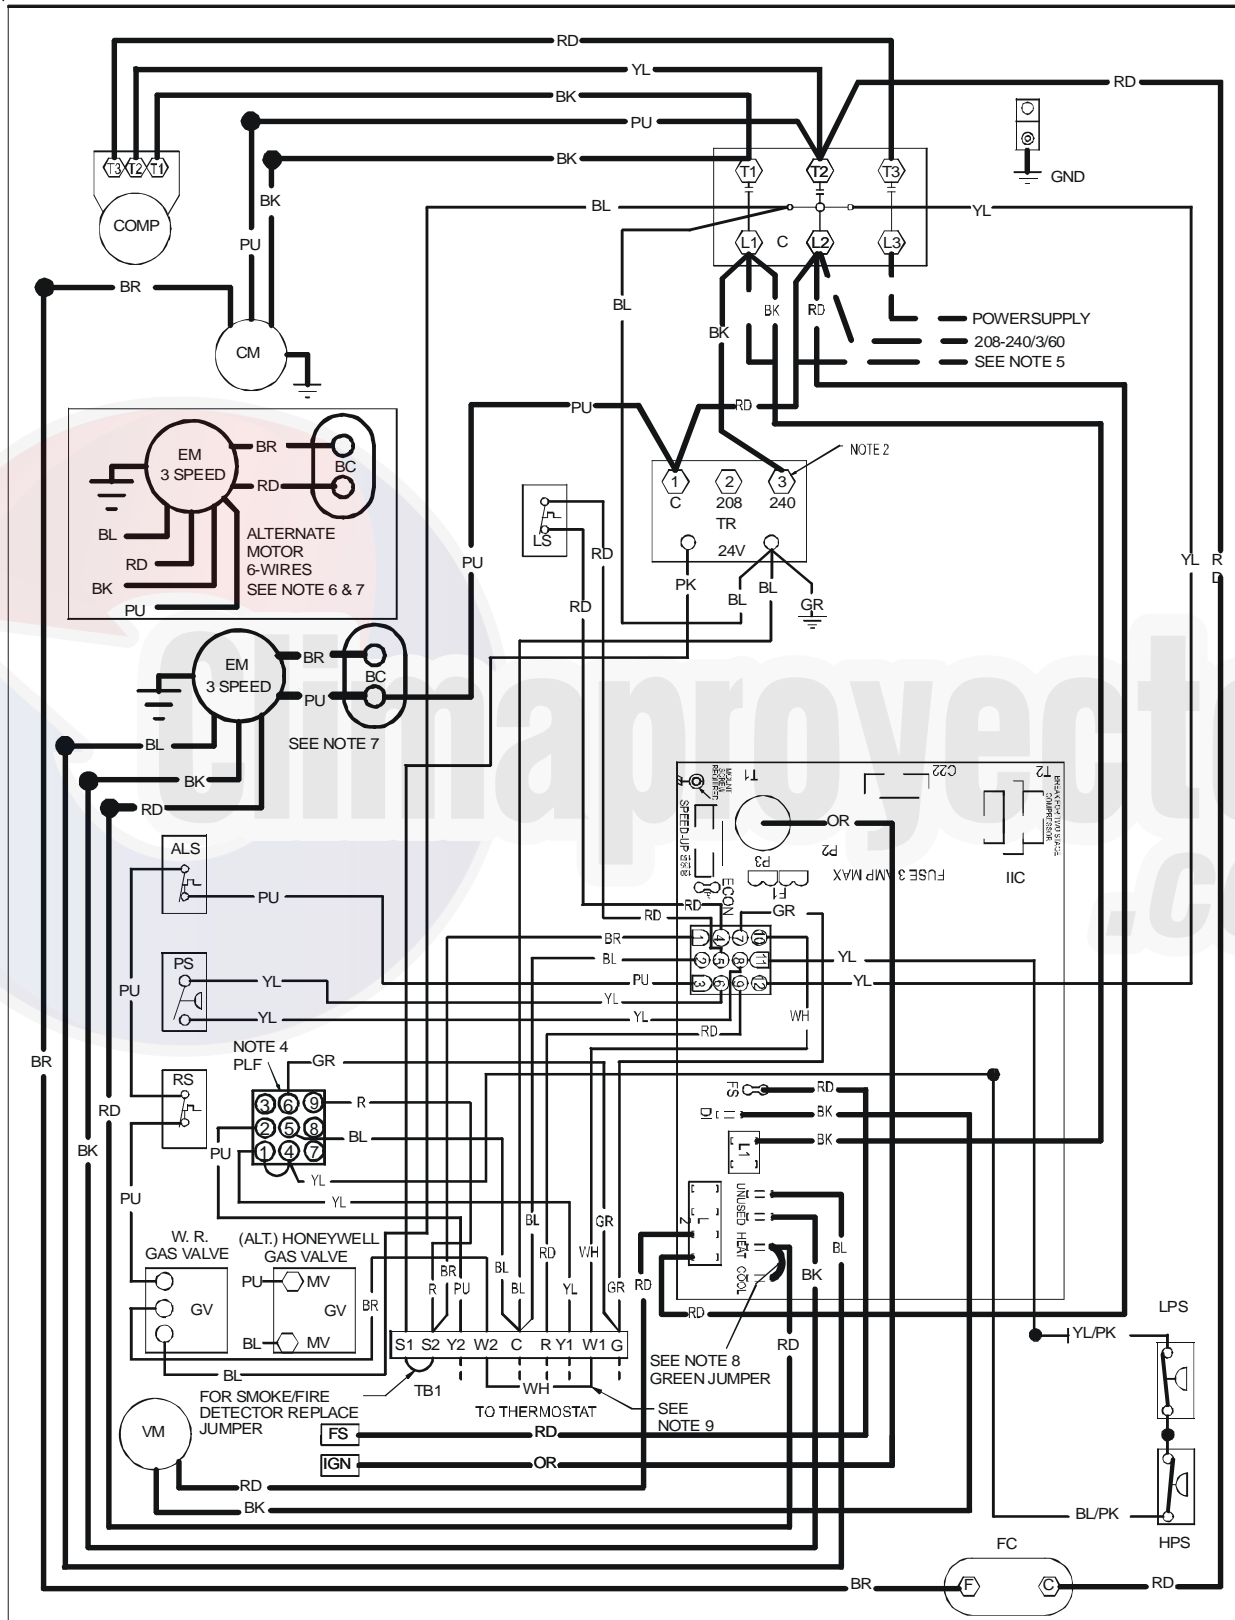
RD
YL
RD
BK
PU
BK
T3 T2 T1
COMP
T1 T2 T3
GND
BK
BL
YL
PU
C
L1 L2 L3
BR
BL
BK
RD
BK
CM
POWERSUPPLY
208-240/3/60
SEE NOTE 5
EM
3 SPEED
BR
RD
BC
BL
RD
BK
PU
ALTERNATE
MOTOR
6-WIRES
SEE NOTE 6 & 7
PU
RD
NOTE 2
1 C
2 208
3 240
TR
24V
LS
RD
PU
RD
PK
BL
BL
GR
YL
R
D
EM
3 SPEED
BR
PU
BC
SEE NOTE 7
BL
BK
RD
T1
C22
T2
SPEED-UP
P3
P2
F1
FUSE 3 AMP MAX
ECON
OR
IIC
ALS
PU
RD
GR
BR
BL
PU
PS
YL
YL
YL
YL
YL
PU
RD
WH
BR
NOTE 4
PLF
GR
3 6 9
2 5 8
1 4 7
R
BL
RD
FS
RD
DI
BK
L1
BK
RS
PU
YL
YL
BK
UNUSED
HEAT
COOL
PU
BL
GR
W. R.
GAS VALVE
(ALT.) HONEYWELL
GAS VALVE
PU
MV
GV
GV
BL
MV
BR
R
BR
PU
BL
BL
RD
WH
YL
GR
RD
BK
BL
RD
YL/PK
LPS
S1 S2 Y2 W2 C R Y1 W1 G
BL
WH
SEE NOTE 8
GREEN JUMPER
RD
FOR SMOKE/FIRE
DETECTOR REPLACE
JUMPER
TB1
TO THERMOSTAT
SEE
NOTE 9
VM
FS
RD
IGN
OR
RD
BK
BL/PK
HPS
FC
BR
F
C
RD